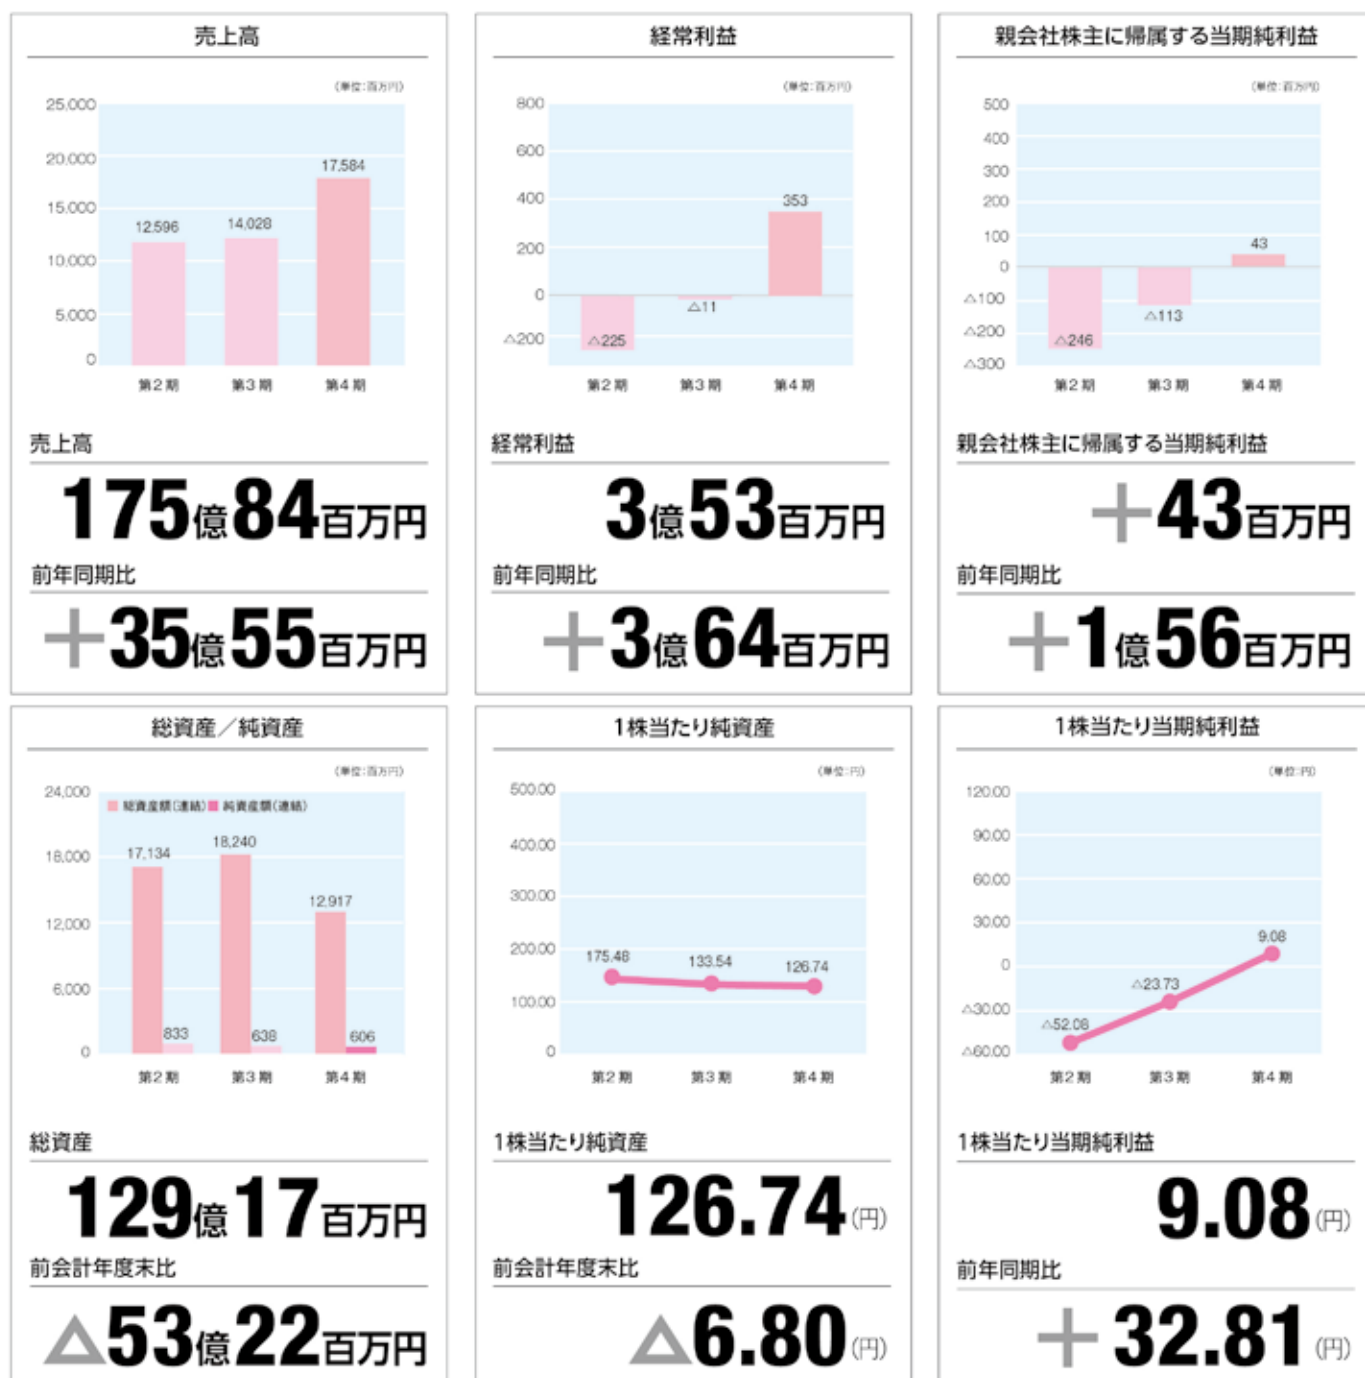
売上高

(単位:百万円)

25,000
20,000
15,000
10,000
5,000
0

12,596
14,028
17,584

第2期 第3期 第4期

売上高

175億84百万円

前年同期比

+35億55百万円

経常利益

(単位:百万円)

800
600
400
200
0
△200

△225
△11
353

第2期 第3期 第4期

経常利益

3億53百万円

前年同期比

+3億64百万円

親会社株主に帰属する当期純利益

(単位:百万円)

500
400
300
200
100
0
△100
△200
△300

△246
△113
43

第2期 第3期 第4期

親会社株主に帰属する当期純利益

+43百万円

前年同期比

+1億56百万円

総資産/純資産

(単位:百万円)

24,000
18,000
12,000
6,000
0

総資産額(連結) 純資産額(連結)

17,134
833
18,240
638
12,917
606

第2期 第3期 第4期

総資産

129億17百万円

前会計年度末比

△53億22百万円

1株当たり純資産

(単位:円)

500.00
400.00
300.00
200.00
100.00
0

175.48
133.54
126.74

第2期 第3期 第4期

1株当たり純資産

126.74(円)

前会計年度末比

△6.80(円)

1株当たり当期純利益

(単位:円)

120.00
90.00
60.00
30.00
0
△30.00
△60.00

△52.08
△23.73
9.08

第2期 第3期 第4期

1株当たり当期純利益

9.08(円)

前年同期比

+32.81(円)